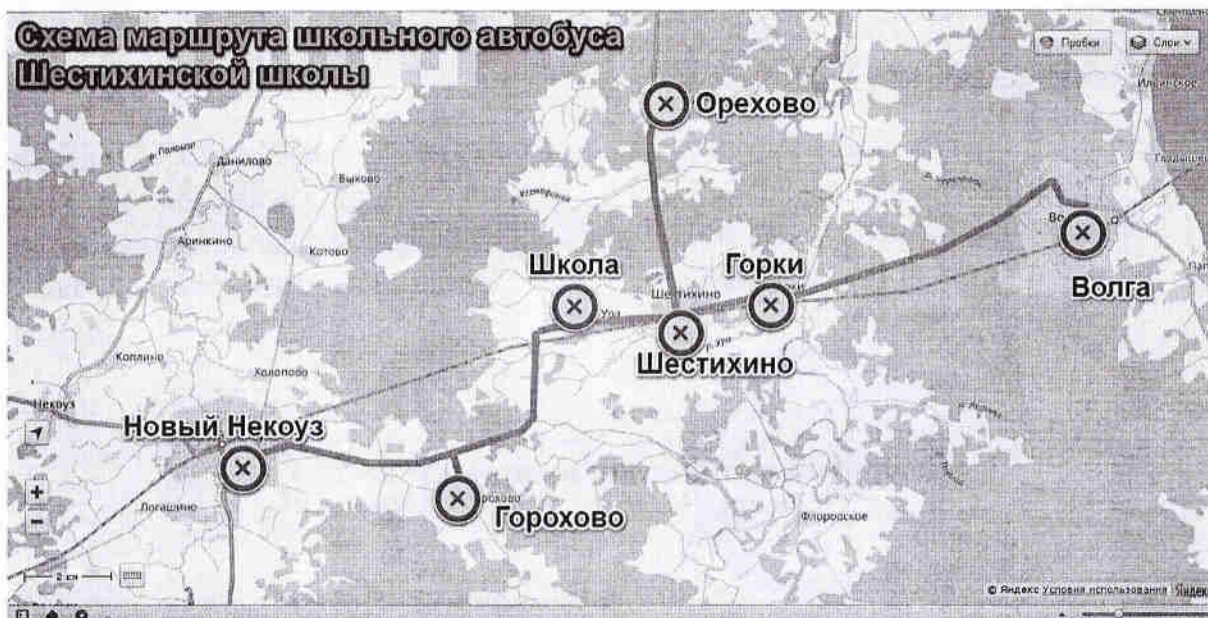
Схема маршрута школьного автобуса Шестихинской школы

Пробки
Слои

Орехово
Данилово
Быково
Аринкино
Котово
Школа
Горки
Волга
Шестихино
Коплино
Холопово
Некоуз
Новый Некоуз
Логашино
Горохово
Флоровское
2 км
© Яндекс Условия использования Яндекс